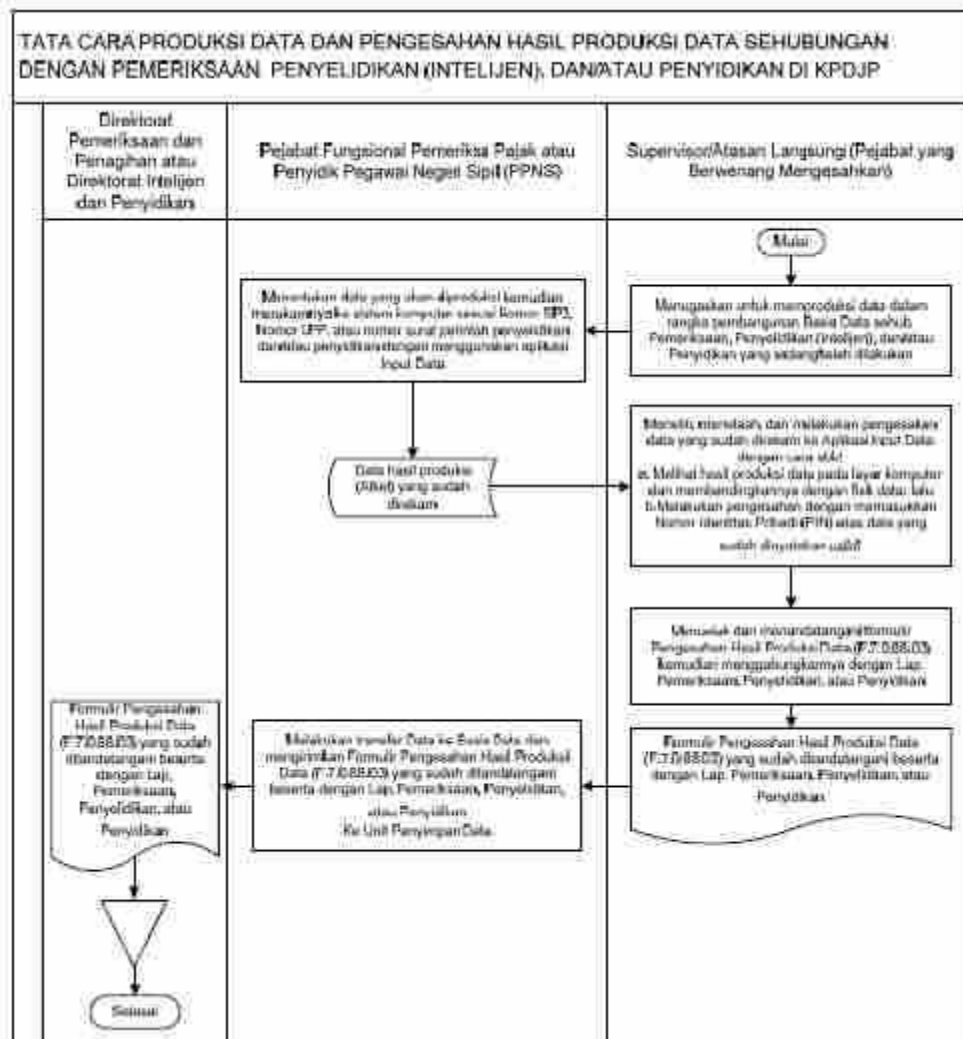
TATA CARA PRODUKSI DATA DAN PENGESAHAN HASIL PRODUKSI DATA SEHUBUNGAN DENGAN PEMERIKSAAN PENYELIDIKAN (INTELIJEN), DAN/ATAU PENYIDIKAN DI KPDJP

| Direktorat Pemeriksaan dan Penagihan atau Direktorat Intelijen dan Penyidikan | Pejabat Fungsional Pemeriksa Pajak atau Penyidik Pegawai Negeri Sipil (PPNS) | Supervisor/Atasan Langsung (Pejabat yang Berwenang Mengesahkan) |
|---|---|---|

Mulai

Menugaskan untuk memproduksi data dalam rangka pembangunan Basis Data sehub. Pemeriksaan, Penyelidikan (Intelijen), dan/atau Penyidikan yang sedang/telah dilakukan

Menentukan data yang akan diproduksi kemudian memasukannya ke dalam komputer sesuai Nomor SP3, Nomor UPP, atau nomor surat perintah penyelidikan dan/atau penyidikan dengan menggunakan aplikasi Input Data

Data hasil produksi (Alket) yang sudah direkam

Meneliti, menelaah, dan melakukan pengesahan data yang sudah direkam ke Aplikasi Input Data dengan cara sbb:
a. Melihat hasil produksi data pada layar komputer dan membandingkannya dengan fisik data; lalu
b. Melakukan pengesahan dengan memasukkan Nomor Identitas Pribadi (PIN) atas data yang sudah dinyatakan valid

Mencetak dan menandatangani formulir Pengesahan Hasil Produksi Data (F.7.0.88.03) kemudian menggabungkannya dengan Lap. Pemeriksaan, Penyelidikan, atau Penyidikan

Formulir Pengesahan Hasil Produksi Data (F.7.0.88.03) yang sudah ditandatangani beserta dengan Lap. Pemeriksaan, Penyelidikan, atau Penyidikan

Melakukan transfer Data ke Basis Data dan mengirimkan Formulir Pengesahan Hasil Produksi Data (F.7.0.88.03) yang sudah ditandatangani beserta dengan Lap. Pemeriksaan, Penyelidikan, atau Penyidikan
Ke Unit Penyimpan Data

Formulir Pengesahan Hasil Produksi Data (F.7.0.88.03) yang sudah ditandatangani beserta dengan Lap. Pemeriksaan, Penyelidikan, atau Penyidikan

Selesai